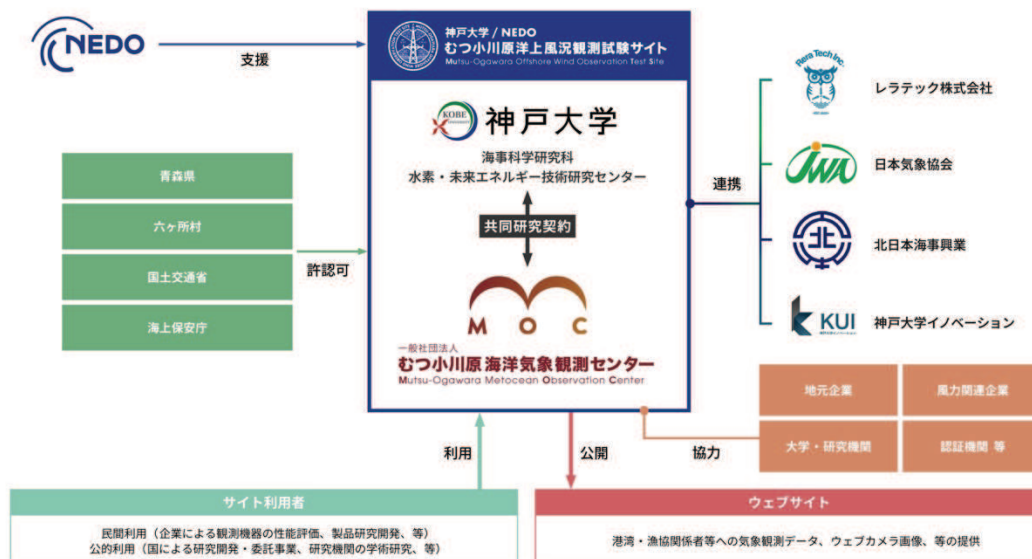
NEDO

支援

神戸大学 / NEDO
むつ小川原洋上風況観測試験サイト
Mutsu-Ogawara Offshore Wind Observation Test Site

KOBE
神戸大学

海事科学研究科
水素・未来エネルギー技術研究センター

共同研究契約

M O C

一般社団法人
むつ小川原 海洋気象観測センター
Mutsu-Ogawara Metocean Observation Center

青森県

六ヶ所村

国土交通省

海上保安庁

許認可

連携

Rera Tech Inc.
レラテック株式会社

JWA
日本気象協会

北日本海事興業

KUI
神戸大学イノベーション

地元企業

風力関連企業

大学・研究機関

認証機関 等

協力

利用

公開

サイト利用者

民間利用（企業による観測機器の性能評価、製品研究開発、等）
公的利用（国による研究開発・委託事業、研究機関の学術研究、等）

ウェブサイト

港湾・漁協関係者等への気象観測データ、ウェブカメラ画像、等の提供